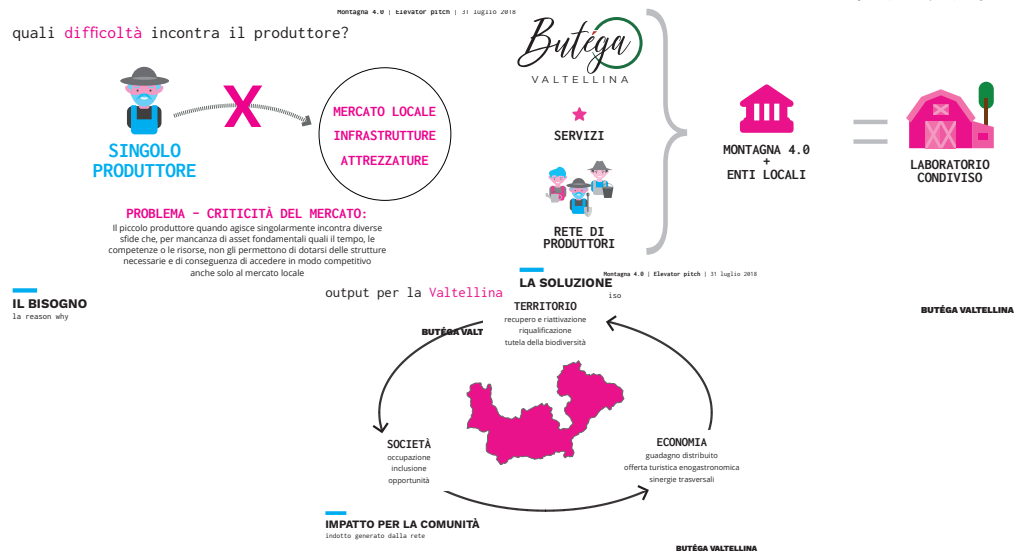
Montagna 4.0 | Elevator pitch | 31 luglio 2018

quali difficoltà incontra il produttore?

SINGOLO PRODUTTORE

X

MERCATO LOCALE
INFRASTRUTTURE
ATTREZZATURE

PROBLEMA - CRITICITÀ DEL MERCATO:
Il piccolo produttore quando agisce singolarmente incontra diverse sfide che, per mancanza di asset fondamentali quali il tempo, le competenze o le risorse, non gli permettono di dotarsi delle strutture necessarie e di conseguenza di accedere in modo competitivo anche solo al mercato locale

IL BISOGNO
la reason why

Butéga
VALTELLINA

SERVIZI

RETE DI PRODUTTORI

MONTAGNA 4.0
+
ENTI LOCALI

=

LABORATORIO CONDIVISO

LA SOLUZIONE

BUTÉGA VALTELLINA

Montagna 4.0 | Elevator pitch | 31 luglio 2018

output per la Valtellina

iso

BUTÉGA VALT

TERRITORIO
recupero e riattivazione
riqualificazione
tutela della biodiversità

SOCIETÀ
occupazione
inclusione
opportunità

ECONOMIA
guadagno distribuito
offerta turistica enogastronomica
sinergie trasversali

IMPATTO PER LA COMUNITÀ
indotto generato dalla rete

BUTÉGA VALTELLINA